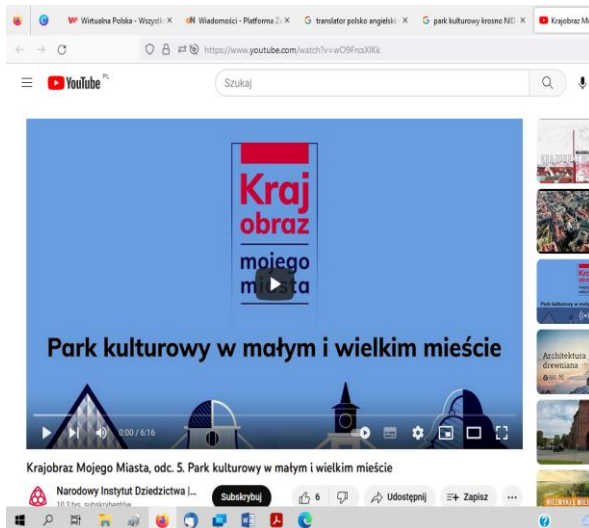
Wirtualna Polska - Wszystk ×
Wiadomości - Platforma Z ×
translator polsko angielski ×
park kulturowy krosno NID ×
Krajobraz M

https://www.youtube.com/watch?v=wO9FrcsXIKk

YouTube PL
Szukaj

Kraj obraz mojego miasta

Park kulturowy w małym i wielkim mieście

0:00 / 6:16

Krajobraz Mojego Miasta, odc. 5. Park kulturowy w małym i wielkim mieście

Narodowy Instytut Dziedzictwa |...
10,3 tys. subskrybentów
Subskrybuj
6
Udostępnij
Zapisz
...

Architektura drewniana